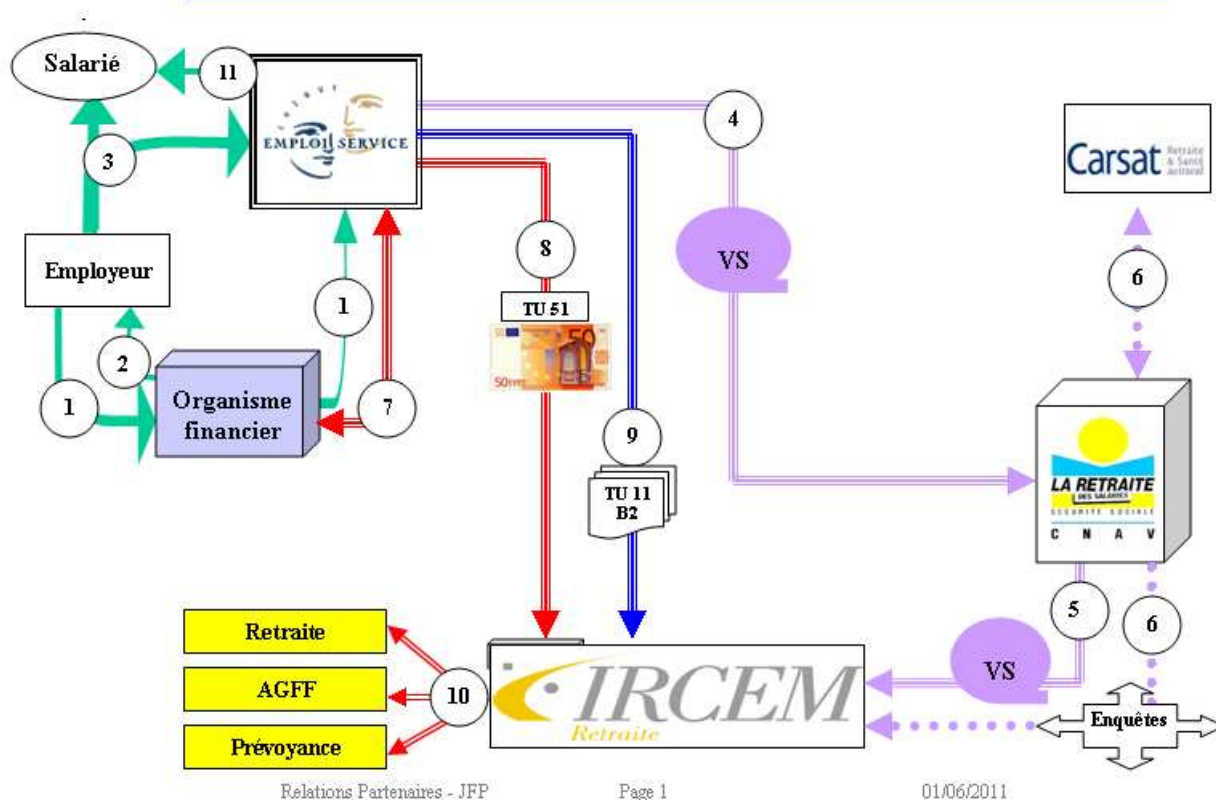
Salarié

11

EMPLOI SERVICE

4

Carsat Retraite & Santé au travail

3

8

VS

Employeur

6

1

TU 51

2

50 EURO

Organisme financier

7

1

9

TU 11 B2

LA RETRAITE DES SALARIÉS SÉCURITÉ SOCIALE C N A V

5

6

Retraite

AGFF

10

IRCEM Retraite

VS

Prévoyance

Enquêtes

Relations Partenaires - JFP

Page 1

01/06/2011